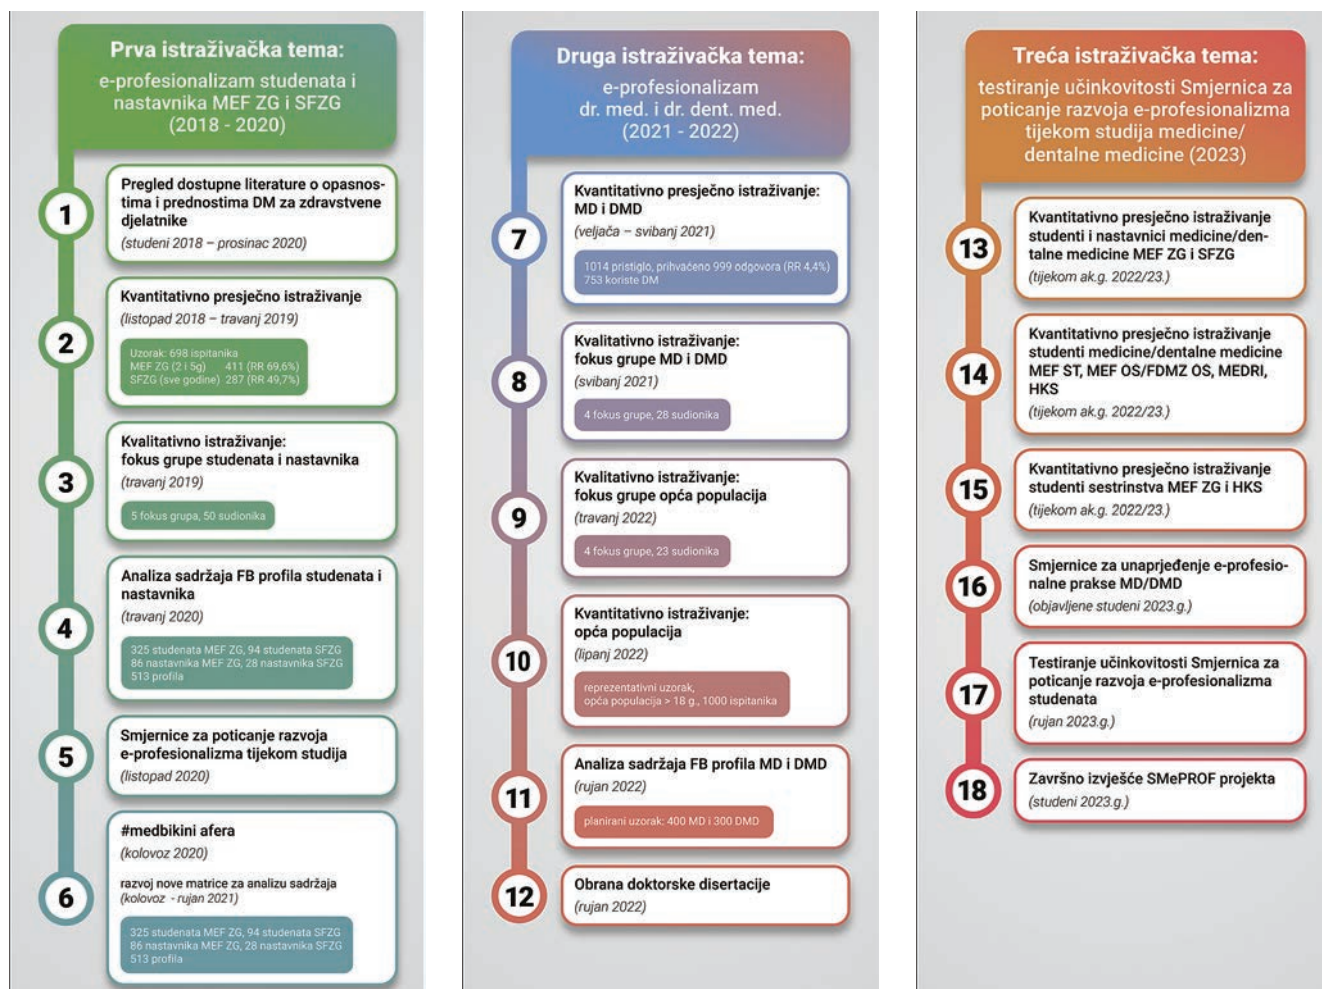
Prva istraživačka tema:
e-profesionalizam studenata i nastavnika MEF ZG i SFZG
(2018 - 2020)

1
Pregled dostupne literature o opasnostima i prednostima DM za zdravstvene djelatnike
(studeni 2018 – prosinac 2020)

2
Kvantitativno presječno istraživanje
(listopad 2018 – travanj 2019)
Uzorak: 698 ispitanika
MEF ZG (2 i 5g) 411 (RR 69,6%)
SFZG (sve godine) 287 (RR 49,7%)

3
Kvalitativno istraživanje:
fokus grupe studenata i nastavnika
(travanj 2019)
5 fokus grupa, 50 sudionika

4
Analiza sadržaja FB profila studenata i nastavnika
(travanj 2020)
325 studenata MEF ZG, 94 studenata SFZG
86 nastavnika MEF ZG, 28 nastavnika SFZG
513 profila

5
Smjernice za poticanje razvoja e-profesionalizma tijekom studija
(listopad 2020)

6
#medbikini afera
(kolovoz 2020)
razvoj nove matrice za analizu sadržaja
(kolovoz - rujan 2021)
325 studenata MEF ZG, 94 studenata SFZG
86 nastavnika MEF ZG, 28 nastavnika SFZG
513 profila

Druga istraživačka tema:
e-profesionalizam dr. med. i dr. dent. med.
(2021 - 2022)

7
Kvantitativno presječno istraživanje:
MD i DMD
(veljača – svibanj 2021)
1014 pristiglo, prihvaćeno 999 odgovora (RR 4,4%)
753 koriste DM

8
Kvalitativno istraživanje:
fokus grupe MD i DMD
(svibanj 2021)
4 fokus grupe, 28 sudionika

9
Kvalitativno istraživanje:
fokus grupe opća populacija
(travanj 2022)
4 fokus grupe, 23 sudionika

10
Kvantitativno istraživanje:
opća populacija
(lipanj 2022)
reprezentativni uzorak,
opća populacija > 18 g., 1000 ispitanika

11
Analiza sadržaja FB profila MD i DMD
(rujan 2022)
planirani uzorak: 400 MD i 300 DMD

12
Obrana doktorske disertacije
(rujan 2022)

Treća istraživačka tema:
testiranje učinkovitosti Smjernica za poticanje razvoja e-profesionalizma tijekom studija medicine/ dentalne medicine (2023)

13
Kvantitativno presječno istraživanje studenti i nastavnici medicine/dentalne medicine MEF ZG i SFZG
(tijekom ak.g. 2022/23.)

14
Kvantitativno presječno istraživanje studenti medicine/dentalne medicine MEF ST, MEF OS/FDMZ OS, MEDRI, HKS
(tijekom ak.g. 2022/23.)

15
Kvantitativno presječno istraživanje studenti sestrinstva MEF ZG i HKS
(tijekom ak.g. 2022/23.)

16
Smjernice za unaprjeđenje e-profesionalne prakse MD/DMD
(objavljene studeni 2023.g.)

17
Testiranje učinkovitosti Smjernica za poticanje razvoja e-profesionalizma studenata
(rujan 2023.g.)

18
Završno izvješće SMePROF projekta
(studeni 2023.g.)